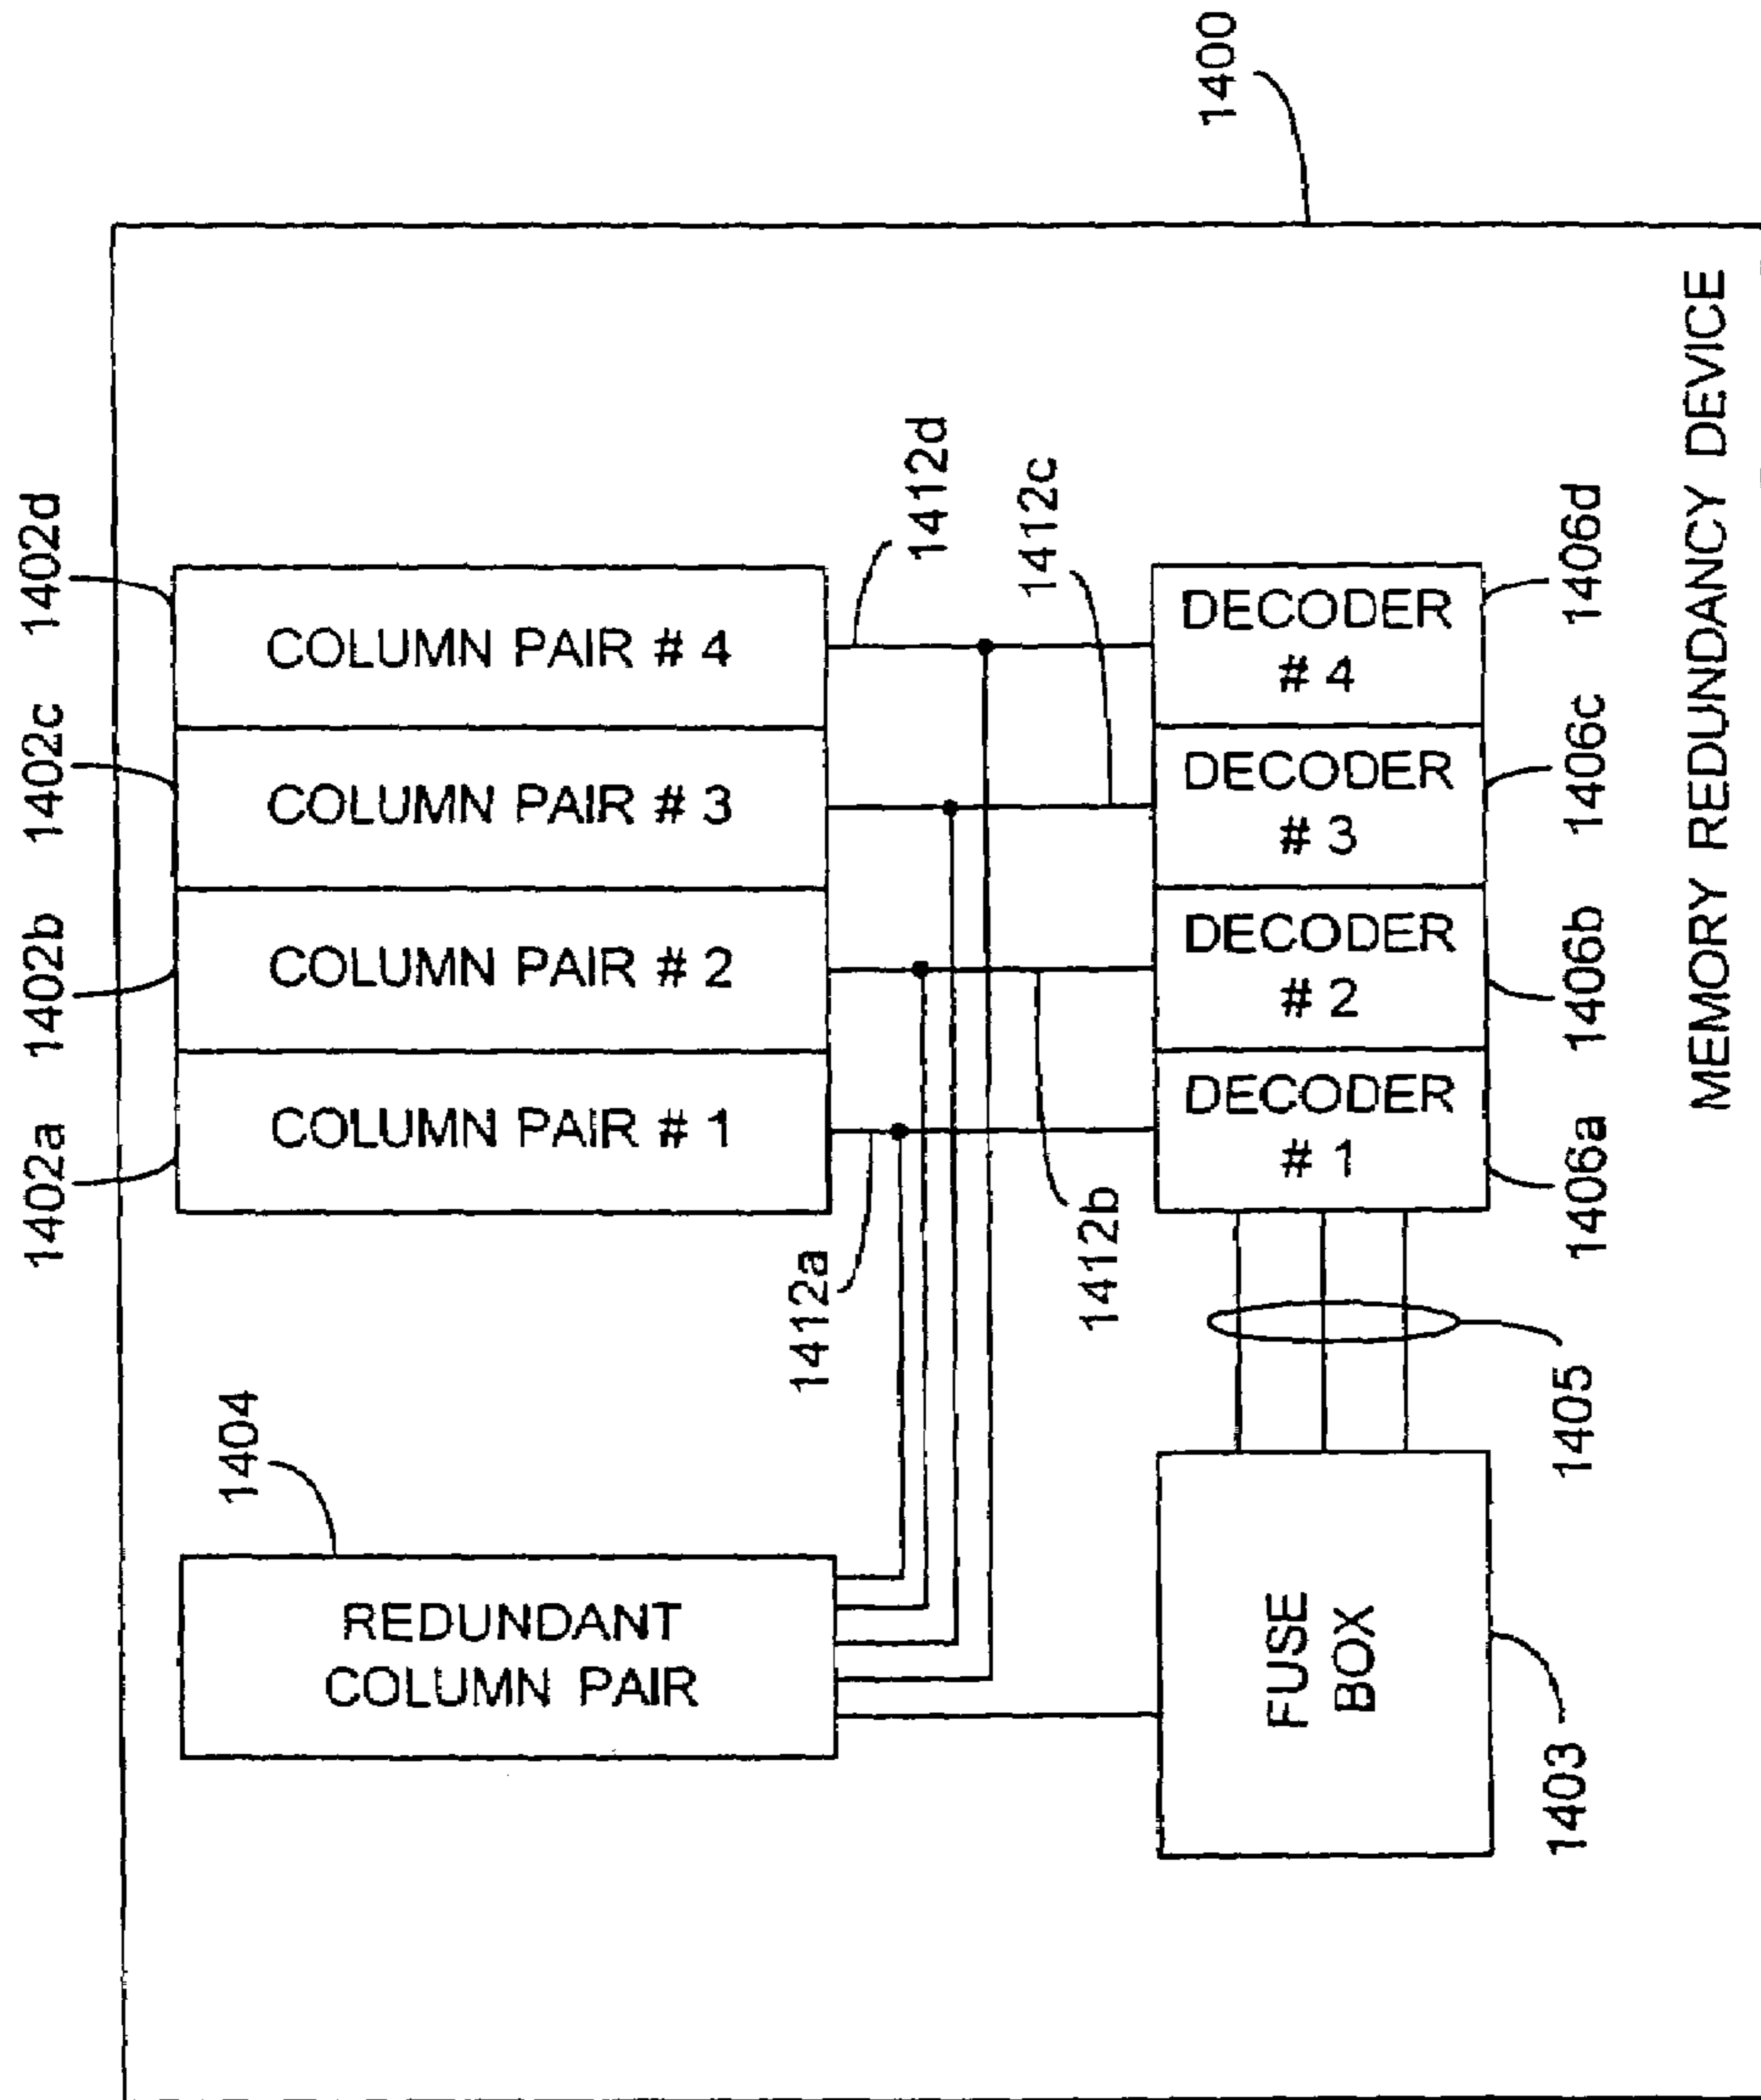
1400

MEMORY REDUNDANCY DEVICE

1402d
1402c
1402b
1402a

COLUMN PAIR # 4
COLUMN PAIR # 3
COLUMN PAIR # 2
COLUMN PAIR # 1

1412d
1412c
1412b
1412a

DECODER # 4
DECODER # 3
DECODER # 2
DECODER # 1

1406d
1406c
1406b
1406a

1405

1404
REDUNDANT COLUMN PAIR

FUSE BOX
1403